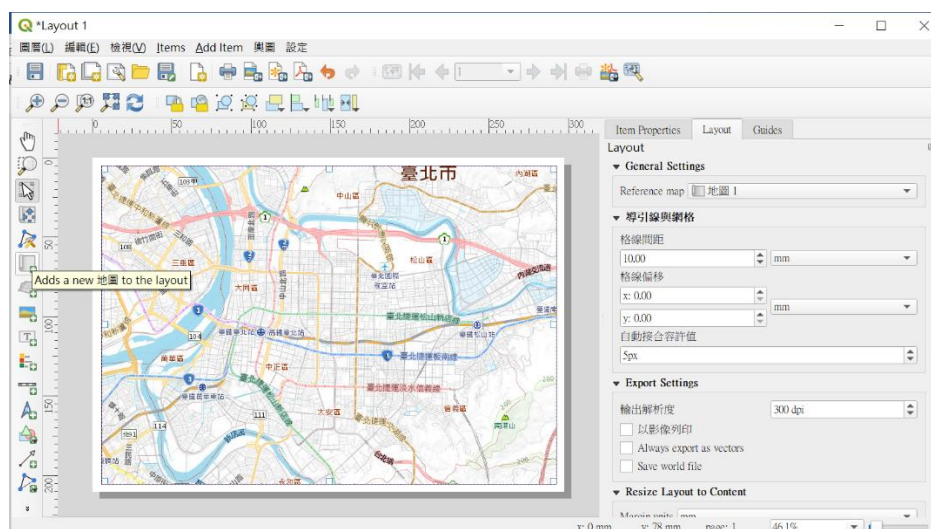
*Layout 1

圖層(L) 編輯(E) 檢視(V) Items Add Item 樂園 設定

1

Item Properties Layout Guides

Layout

General Settings

Reference map 地圖 1

導引線與網格

格線間距

10.00 mm

格線偏移

x: 0.00 mm

y: 0.00

自動接合容許值

5px

Export Settings

輸出解析度 300 dpi

以影像列印

Always export as vectors

Save world file

Resize Layout to Content

Margin units mm

Adds a new 地圖 to the layout

0 50 100 150 200 250 300

50 100 150 200

臺北市 中山區 松山區 大同區 中正區 萬華區 大安區 信義區 內湖區 南港區

x: 0 mm y: 78 mm page: 1 46.1%